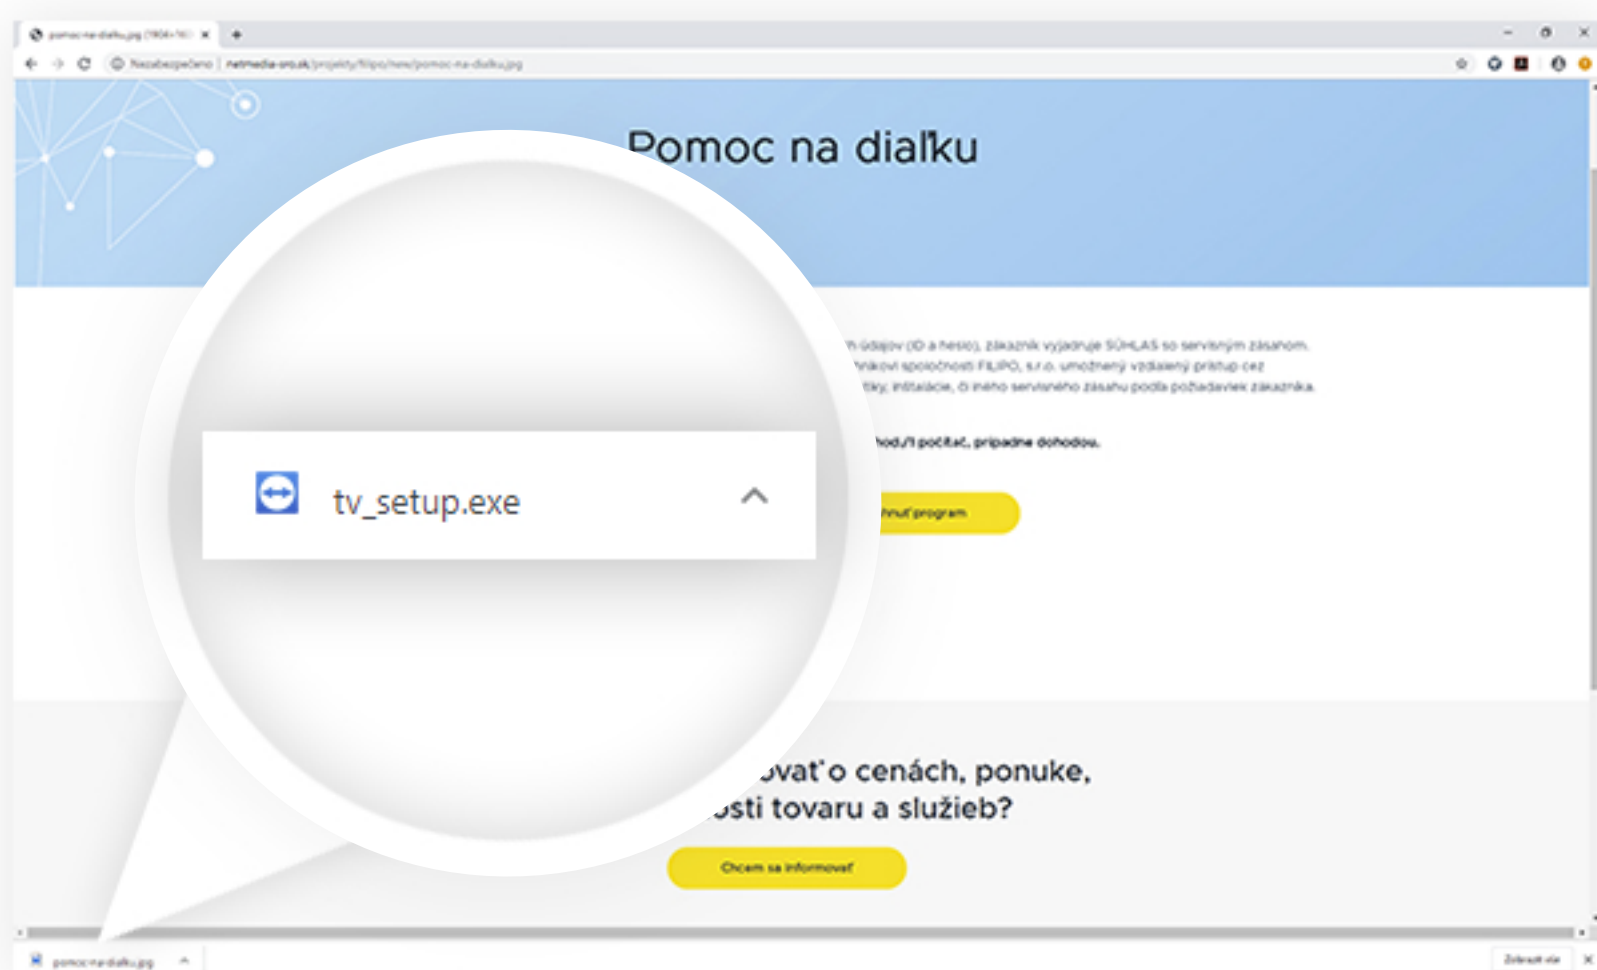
pomoc-na-dialku.jpg (1904×16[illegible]

Nezabezpečené | netmedia-orsk/projekty/filipo/new/pomoc-na-dialku.jpg

Pomoc na diaľku

tv_setup.exe

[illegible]h údajov (ID a heslo), zákazník vyjadruje SÚHLAS so servisným zásahom. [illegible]nikovi spoločnosti FILIPO, s.r.o. umožnený vzdialený prístup cez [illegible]tky, inštalácie, či iného servisného zásahu podľa požiadaviek zákazníka.

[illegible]hod./1 počítač, prípadne dohodou.

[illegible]hnuť program

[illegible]ovať o cenách, ponuke, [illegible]osti tovaru a služieb?

Chcem sa informovať

pomoc-na-dialku.jpg

Zobraziť všetko